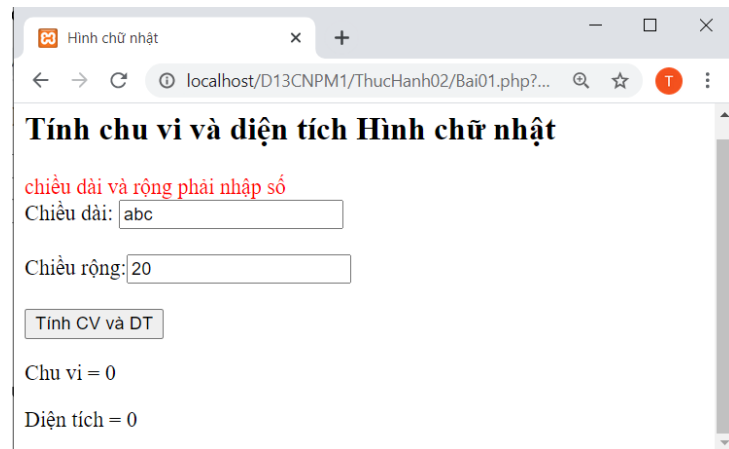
Hình chữ nhật
×
+
localhost/D13CNPM1/ThucHanh02/Bai01.php?...
T

Tính chu vi và diện tích Hình chữ nhật

chiều dài và rộng phải nhập số
Chiều dài: abc

Chiều rộng: 20

Tính CV và DT

Chu vi = 0

Diện tích = 0